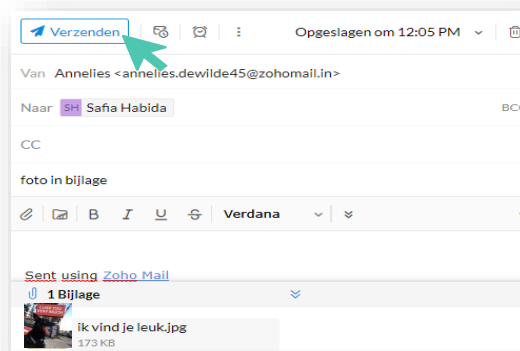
Verzenden

Opgeslagen om 12:05 PM

Van Annelies <annelies.dewilde45@zohomail.in>

Naar SH Safia Habida

BC

CC

foto in bijlage

B I U S Verdana

Sent using Zoho Mail

1 Bijlage

ik vind je leuk.jpg
173 KB